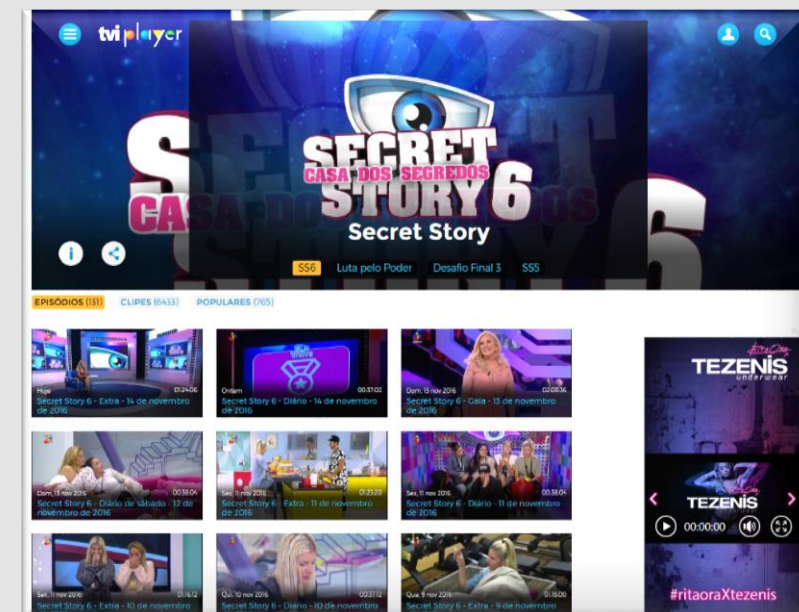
tvi player

SECRET STORY 6
CASA DOS SEGREDOS

Secret Story

SS6 Luta pelo Poder Desafio Final 3 SS5

EPISÓDIOS (131) CLIPES (6433) POPULARES (765)

Hoje 01:24:06
Secret Story 6 - Extra - 14 de novembro de 2016

Ontem 00:37:02
Secret Story 6 - Diário - 14 de novembro de 2016

Dom, 13 nov 2016 02:08:36
Secret Story 6 - Gala - 13 de novembro de 2016

Dom, 13 nov 2016 00:38:04
Secret Story 6 - Diário de sábado - 12 de novembro de 2016

Sex, 11 nov 2016 01:23:20
Secret Story 6 - Extra - 11 de novembro de 2016

Sex, 11 nov 2016 00:38:04
Secret Story 6 - Diário - 11 de novembro de 2016

Sex, 11 nov 2016 01:16:12
Secret Story 6 - Extra - 10 de novembro

Qui, 10 nov 2016 00:37:12
Secret Story 6 - Diário - 10 de novembro

Qua, 9 nov 2016 01:18:00
Secret Story 6 - Extra - 9 de novembro

Rita Ora
TEZENIS
underwear

TEZENIS
00:00:00

#ritaoraXtezenis